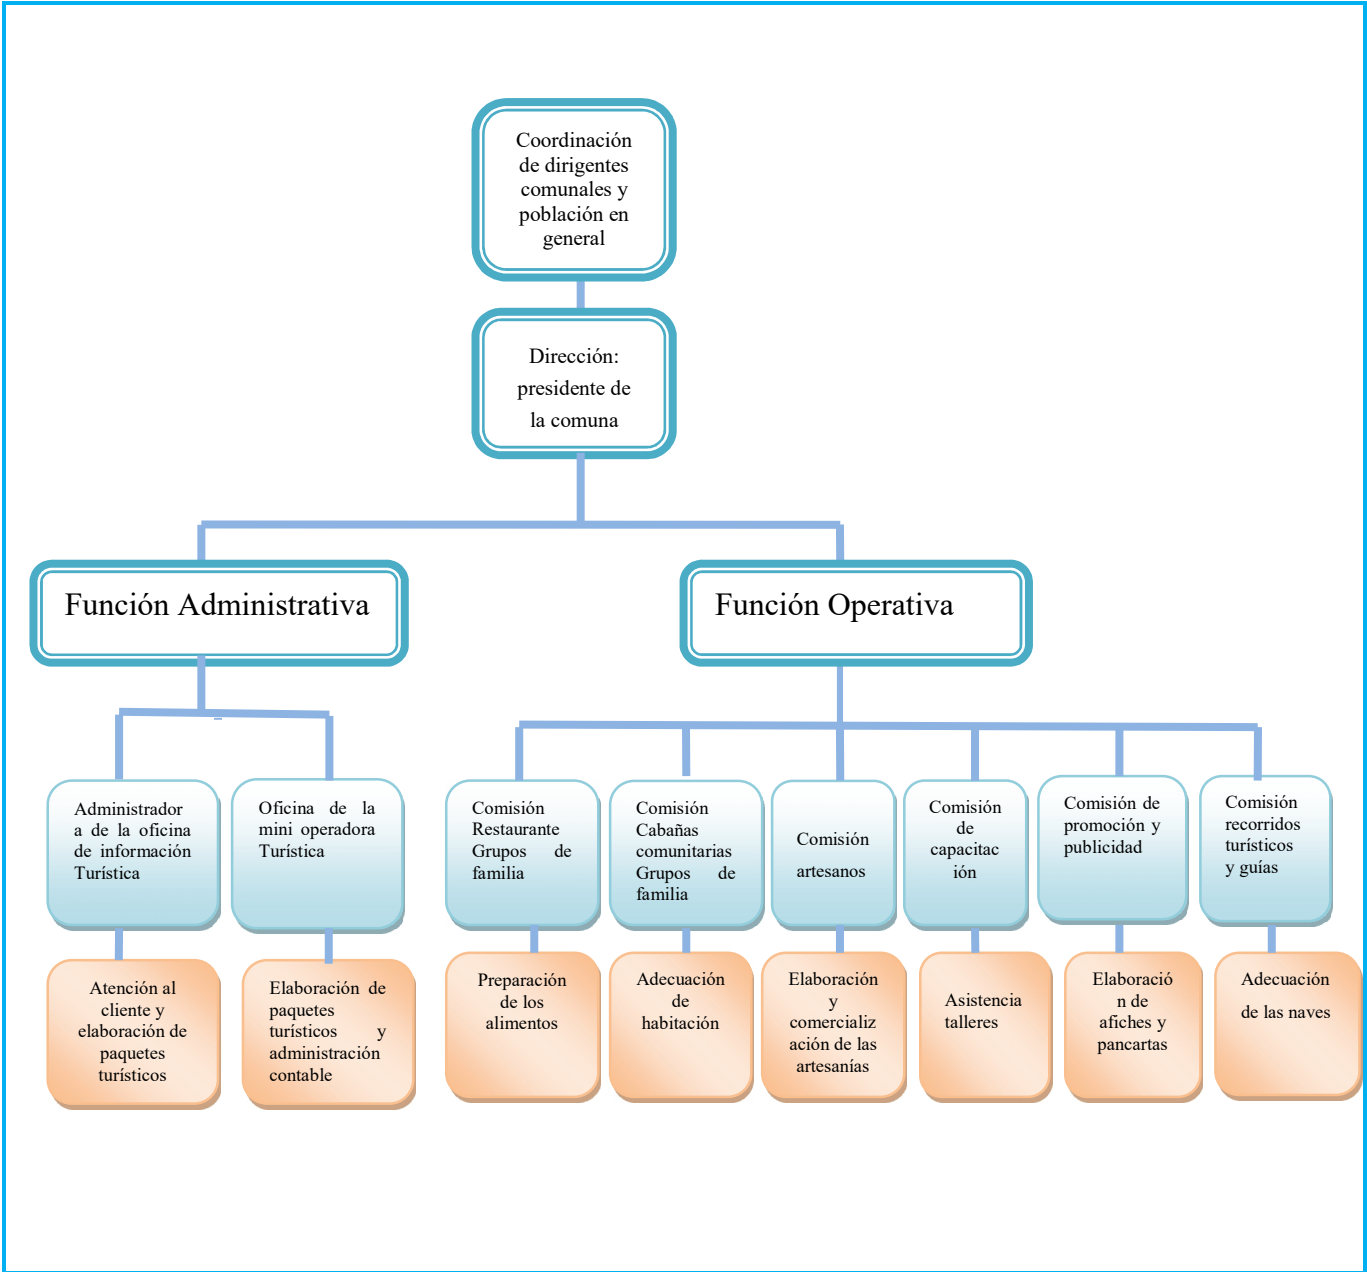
Coordinación de dirigentes comunales y población en general

Dirección: presidente de la comuna

Función Administrativa

Función Operativa

Administradora de la oficina de información Turística

Oficina de la mini operadora Turística

Comisión Restaurante Grupos de familia

Comisión Cabañas comunitarias Grupos de familia

Comisión artesanos

Comisión de capacitación

Comisión de promoción y publicidad

Comisión recorridos turísticos y guías

Atención al cliente y elaboración de paquetes turísticos

Elaboración de paquetes turísticos y administración contable

Preparación de los alimentos

Adecuación de habitación

Elaboración y comercialización de las artesanías

Asistencia talleres

Elaboración de afiches y pancartas

Adecuación de las naves